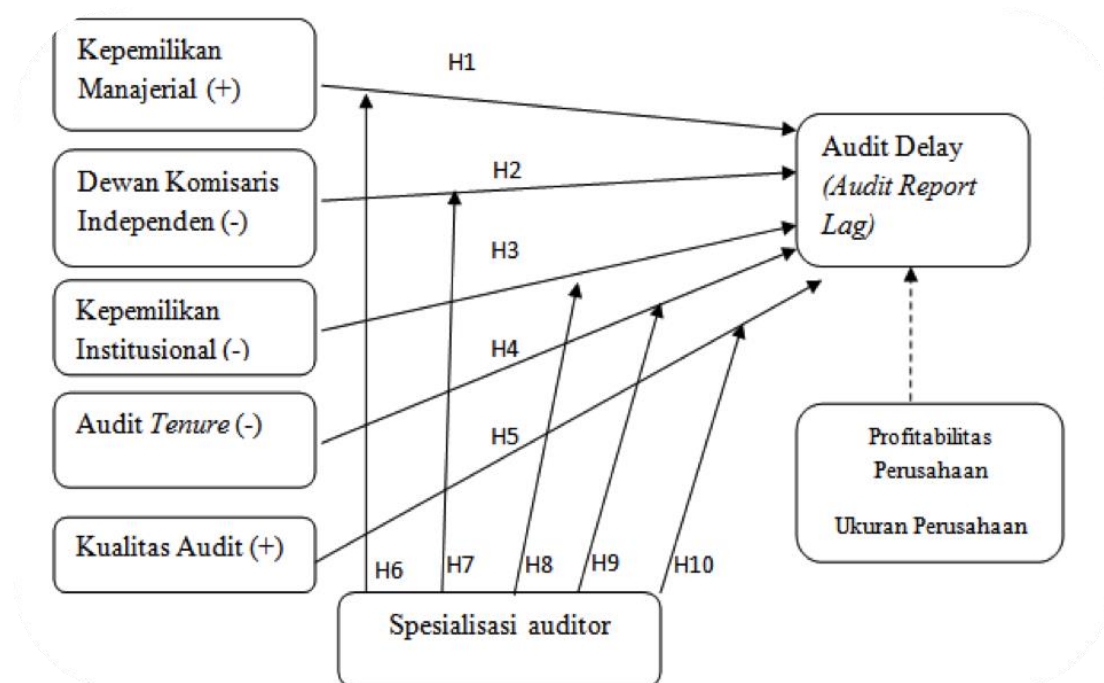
Kepemilikan Manajerial (+)

H1

Audit Delay *(Audit Report Lag)*

Dewan Komisaris Independen (-)

H2

H3

Kepemilikan Institusional (-)

H4

Audit *Tenure* (-)

H5

Profitabilitas Perusahaan

Ukuran Perusahaan

Kualitas Audit (+)

H6

H7

H8

H9

H10

Spesialisasi auditor